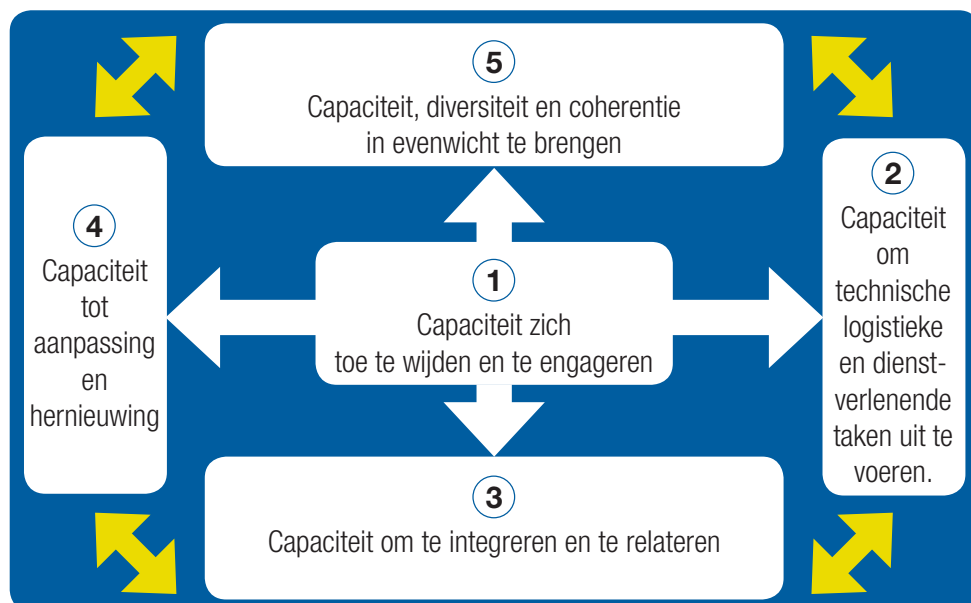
5
Capaciteit, diversiteit en coherentie in evenwicht te brengen

4
Capaciteit tot aanpassing en hernieuwing

1
Capaciteit zich toe te wijden en te engageren

2
Capaciteit om technische logistieke en dienstverlenende taken uit te voeren.

3
Capaciteit om te integreren en te relateren